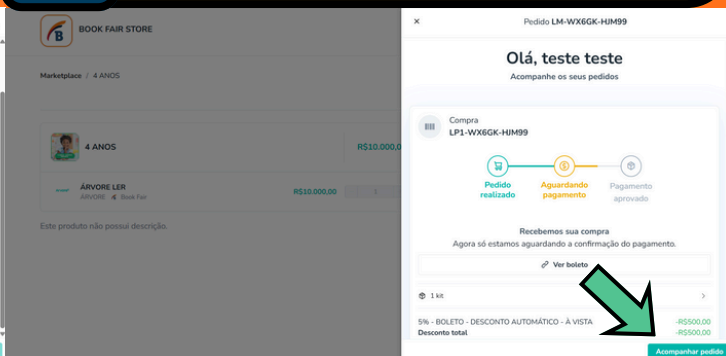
B
BOOK FAIR STORE

Marketplace / 4 ANOS

4 ANOS

R$10.000,0

ÁRVORE LER
ÁRVORE Book Fair

R$10.000,00

Este produto não possui descrição.

×

Pedido LM-WX6GK-HJM99

Olá, teste teste

Acompanhe os seus pedidos

Compra
LP1-WX6GK-HJM99

Pedido realizado

Aguardando pagamento

Pagamento aprovado

Recebemos sua compra

Agora só estamos aguardando a confirmação do pagamento.

Ver boleto

1 kit

5% - BOLETO - DESCONTO AUTOMÁTICO - À VISTA -R$500,00

Desconto total -R$500,00

Acompanhar pedido